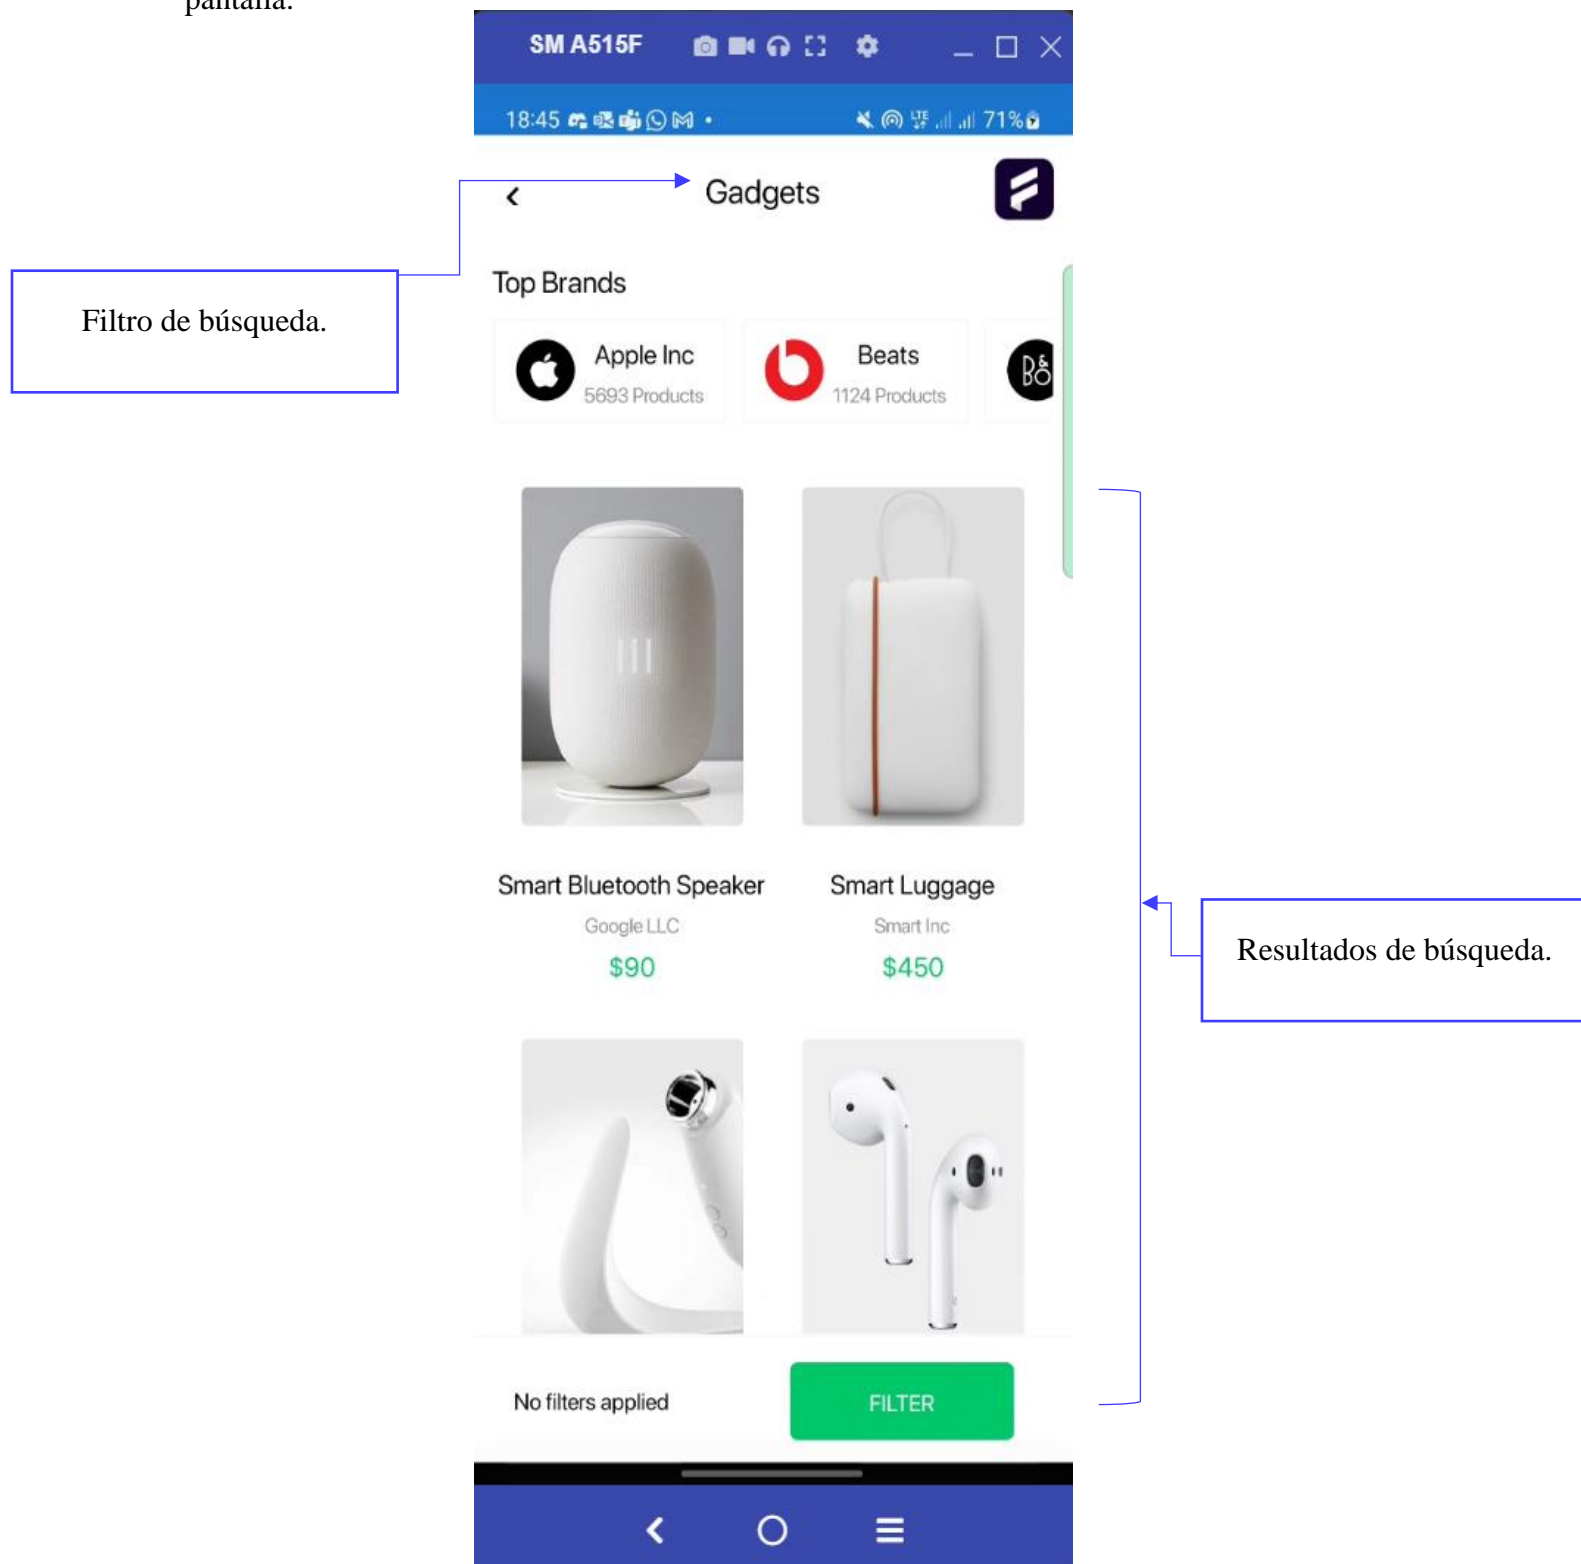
pantalla.

SM A515F

18:45 71%

Gadgets

Filtro de búsqueda.

Top Brands

Apple Inc
5693 Products

Beats
1124 Products

Smart Bluetooth Speaker
Google LLC
$90

Smart Luggage
Smart Inc
$450

Resultados de búsqueda.

No filters applied

FILTER